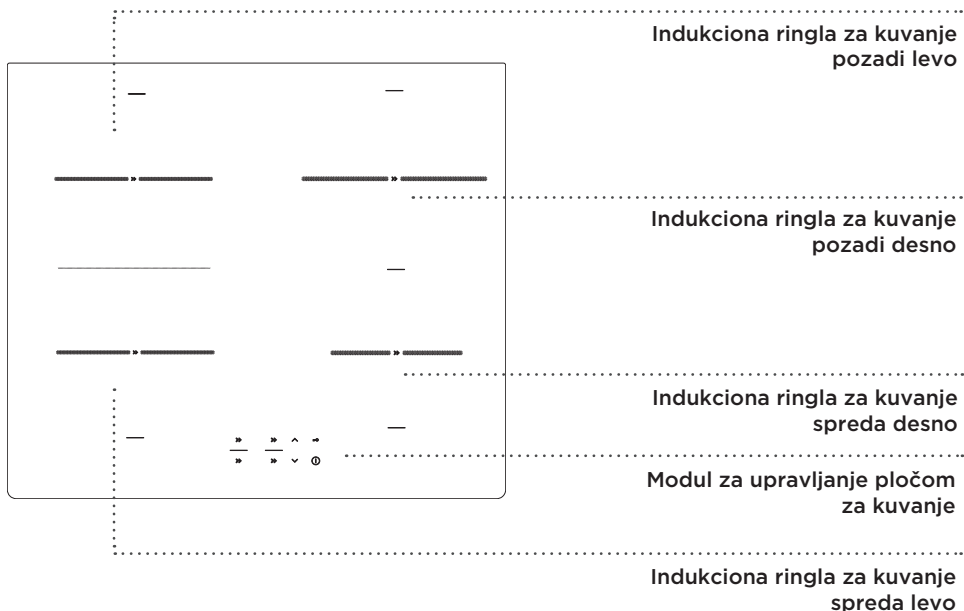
Indukciona ringla za kuvanje pozadi levo

Indukciona ringla za kuvanje pozadi desno

Indukciona ringla za kuvanje spreda desno

Modul za upravljanje pločom za kuvanje

Indukciona ringla za kuvanje spreda levo